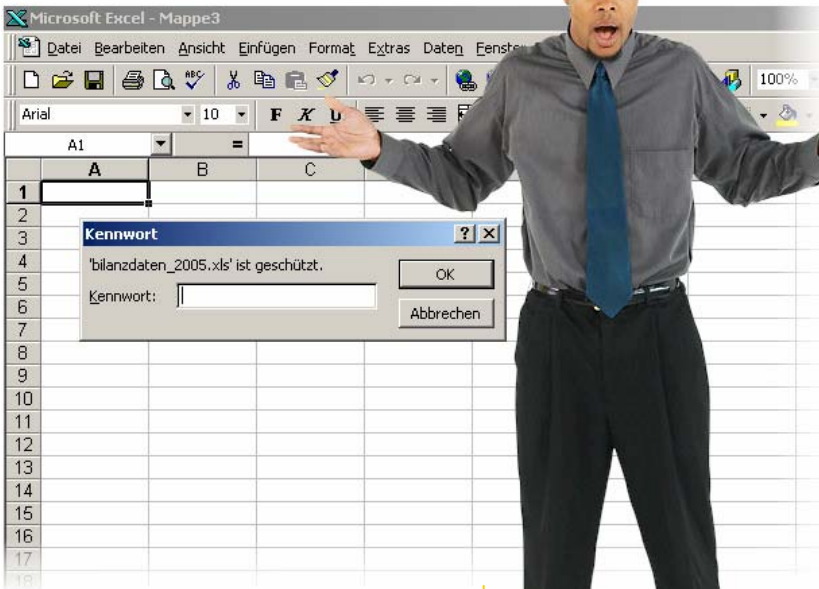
Microsoft Excel - Mappe3

Datei Bearbeiten Ansicht Einfügen Format Extras Daten Fenster

100%

Arial 10 F K U

A1 =

| | A | B | C |
|---|---|---|---|
| 1 | | | |
| 2 | | | |
| 3 | | | |
| 4 | | | |
| 5 | | | |
| 6 | | | |
| 7 | | | |
| 8 | | | |
| 9 | | | |
| 10 | | | |
| 11 | | | |
| 12 | | | |
| 13 | | | |
| 14 | | | |
| 15 | | | |
| 16 | | | |
| 17 | | | |
| 18 | | | |

Kennwort ? X

'bilanzdaten_2005.xls' ist geschützt.

Kennwort:

OK

Abbrechen